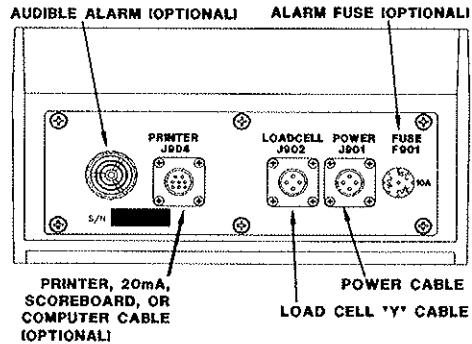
AUDIBLE ALARM (OPTIONAL)

ALARM FUSE (OPTIONAL)

PRINTER
J904

LOADCELL
J902

POWER
J901

FUSE
F901

10A

S/N

PRINTER, 20mA, SCOREBOARD, OR COMPUTER CABLE (OPTIONAL)

POWER CABLE

LOAD CELL "Y" CABLE